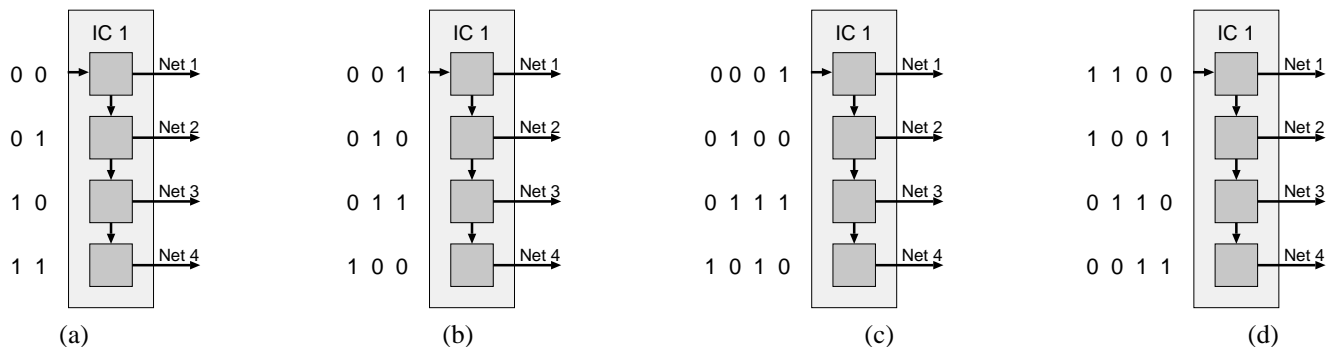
IC 1

0 0
Net 1
0 1
Net 2
1 0
Net 3
1 1
Net 4

(a)

IC 1

0 0 1
Net 1
0 1 0
Net 2
0 1 1
Net 3
1 0 0
Net 4

(b)

IC 1

0 0 0 1
Net 1
0 1 0 0
Net 2
0 1 1 1
Net 3
1 0 1 0
Net 4

(c)

IC 1

1 1 0 0
Net 1
1 0 0 1
Net 2
0 1 1 0
Net 3
0 0 1 1
Net 4

(d)